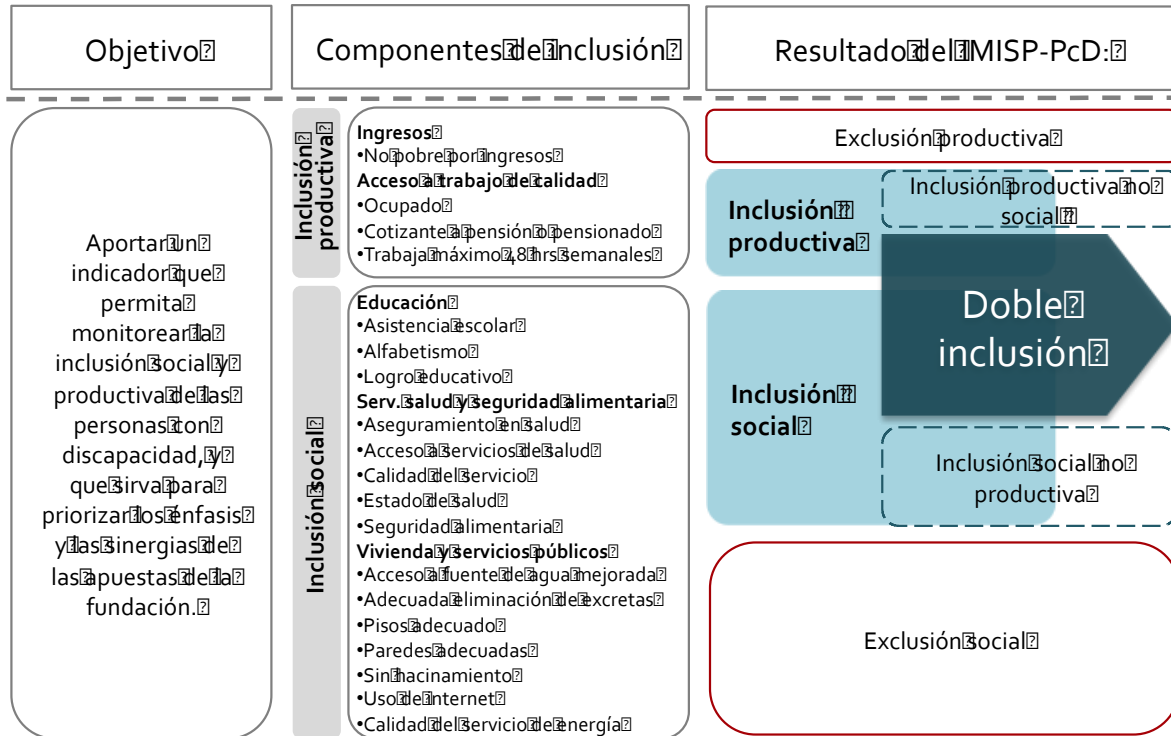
Objetivo

Componentes de inclusión

Resultado del MISP-PcD:

Aportar un indicador que permita monitorear la inclusión social y productiva de las personas con discapacidad, y que sirva para priorizar los énfasis y las sinergias de las apuestas de la fundación.

Inclusión productiva

Ingresos
•No pobre por ingresos
Acceso a trabajo de calidad
•Ocupado
•Cotizante a pensión o pensionado
•Trabaja máximo 48 hrs semanales

Inclusión social

Educación
•Asistencia escolar
•Alfabetismo
•Logro educativo
Serv. salud y seguridad alimentaria
•Aseguramiento en salud
•Acceso a servicios de salud
•Calidad del servicio
•Estado de salud
•Seguridad alimentaria
Vivienda y servicios públicos
•Acceso a fuente de agua mejorada
•Adecuada eliminación de excretas
•Pisos adecuados
•Paredes adecuadas
•Sin hacinamiento
•Uso de internet
•Calidad del servicio de energía

Exclusión productiva

Inclusión productiva

Inclusión productiva no social

Doble inclusión

Inclusión social

Inclusión social no productiva

Exclusión social